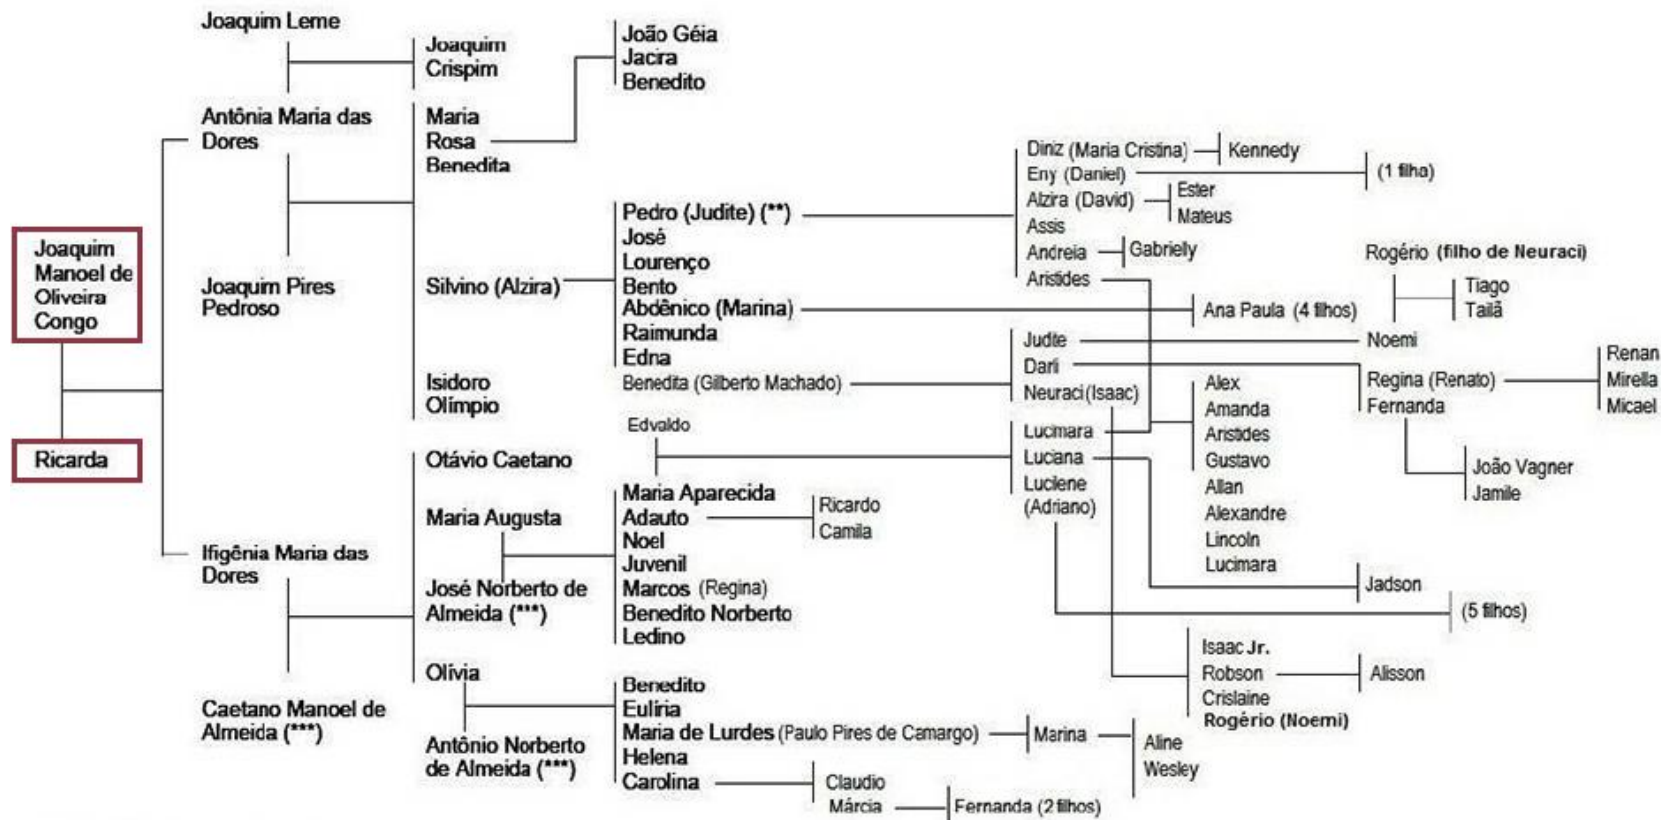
Joaquim Manoel de Oliveira Congo

Ricarda

Joaquim Leme

Antônia Maria das Dores

Joaquim Pires Pedroso

Ifigênia Maria das Dores

Caetano Manoel de Almeida (***)

Joaquim Crispim

Maria
Rosa
Benedita

Silvino (Alzira)

Isidoro
Olímpio

Otávio Caetano

Maria Augusta

José Norberto de Almeida (***)

Olívia

Antônio Norberto de Almeida (***)

João Géia
Jacira
Benedito

Pedro (Judite) (**)
José
Lourenço
Bento
Abdênico (Marina)
Raimunda
Edna
Benedita (Gilberto Machado)

Edvaldo

Maria Aparecida
Adauto
Noel
Juvenil
Marcos (Regina)
Benedito Norberto
Ledino

Ricardo
Camila

Benedito
Eulíria
Maria de Lurdes (Paulo Pires de Camargo)
Helena
Carolina

Marina

Aline
Wesley

Claudio
Márcia

Fernanda (2 filhos)

Diniz (Maria Cristina)
Eny (Daniel)
Alzira (David)
Assis
Andreia
Aristides

Kennedy

(1 filha)

Ester
Mateus

Gabrielly

Judite
Darli
Neuraci (Isaac)

Lucimara
Luciana
Luciene (Adriano)

Alex
Amanda
Aristides
Gustavo
Allan
Alexandre
Lincoln
Lucimara

Ana Paula (4 filhos)

Rogério (filho de Neuraci)

Tiago
Tailã

Noemi

Regina (Renato)
Fernanda

Renan
Mirella
Micael

João Vagner
Jamile

Jadson

(5 filhos)

Isaac Jr.
Robson
Crislaine
Rogério (Noemi)

Alisson